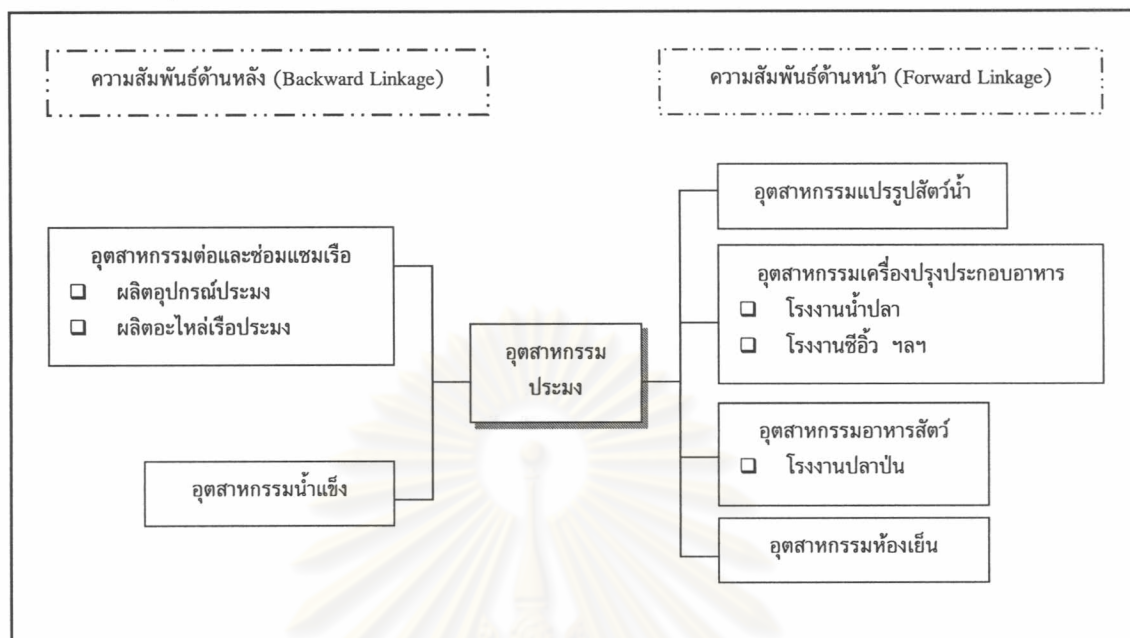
ความสัมพันธ์ด้านหลัง (Backward Linkage)

ความสัมพันธ์ด้านหน้า (Forward Linkage)

อุตสาหกรรมต่อและซ่อมแซมเรือ
❑ ผลิตอุปกรณ์ประมง
❑ ผลิตอะไหล่เรือประมง

อุตสาหกรรมน้ำแข็ง

อุตสาหกรรม
ประมง

อุตสาหกรรมแปรรูปสัตว์น้ำ

อุตสาหกรรมเครื่องปรุงประกอบอาหาร
❑ โรงงานน้ำปลา
❑ โรงงานซีอิ้ว ฯลฯ

อุตสาหกรรมอาหารสัตว์
❑ โรงงานปลาป่น

อุตสาหกรรมห้องเย็น